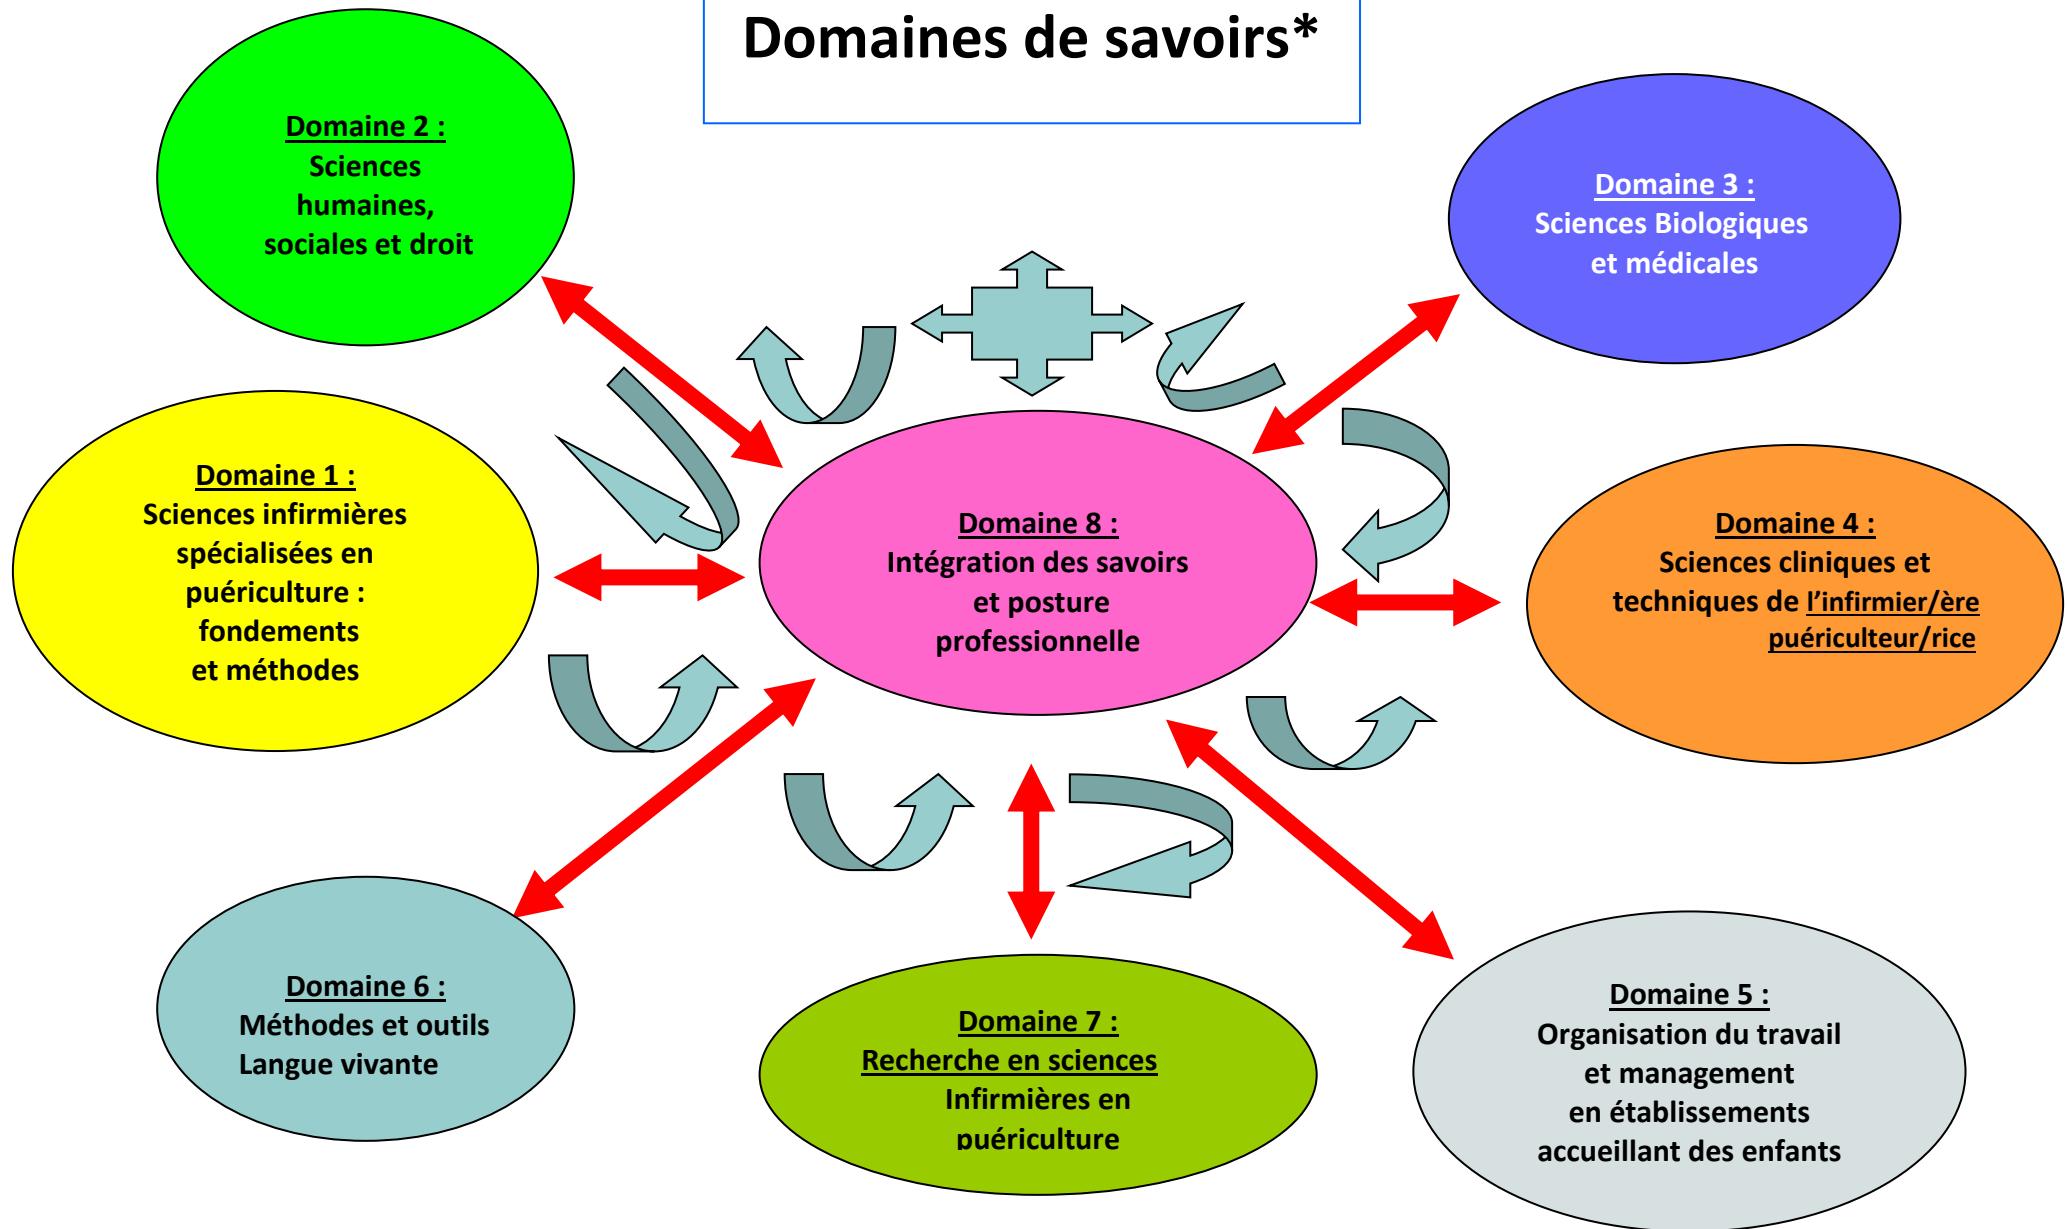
Domaines de savoirs*

Domaine 2 :
Sciences humaines, sociales et droit

Domaine 3 :
Sciences Biologiques et médicales

Domaine 1 :
Sciences infirmières spécialisées en puériculture : fondements et méthodes

Domaine 8 :
Intégration des savoirs et posture professionnelle

Domaine 4 :
Sciences cliniques et techniques de l'infirmier/ère puériculteur/rice

Domaine 6 :
Méthodes et outils
Langue vivante

Domaine 7 :
Recherche en sciences Infirmières en puériculture

Domaine 5 :
Organisation du travail et management en établissements accueillant des enfants